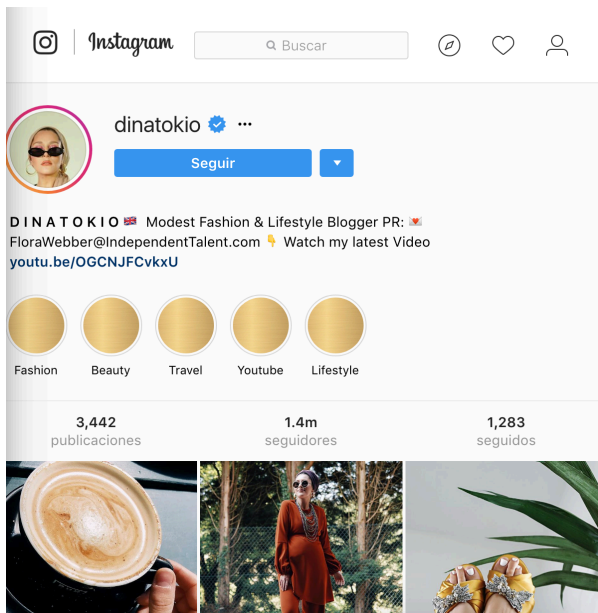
Instagram

Buscar

dinatokio ···

Seguir

D I N A T O K I O 🇬🇧 Modest Fashion & Lifestyle Blogger PR: 💌 FloraWebber@IndependentTalent.com 👇 Watch my latest Video youtu.be/OGCNJFCvkxU

Fashion
Beauty
Travel
Youtube
Lifestyle

3,442 publicaciones
1.4m seguidores
1,283 seguidos